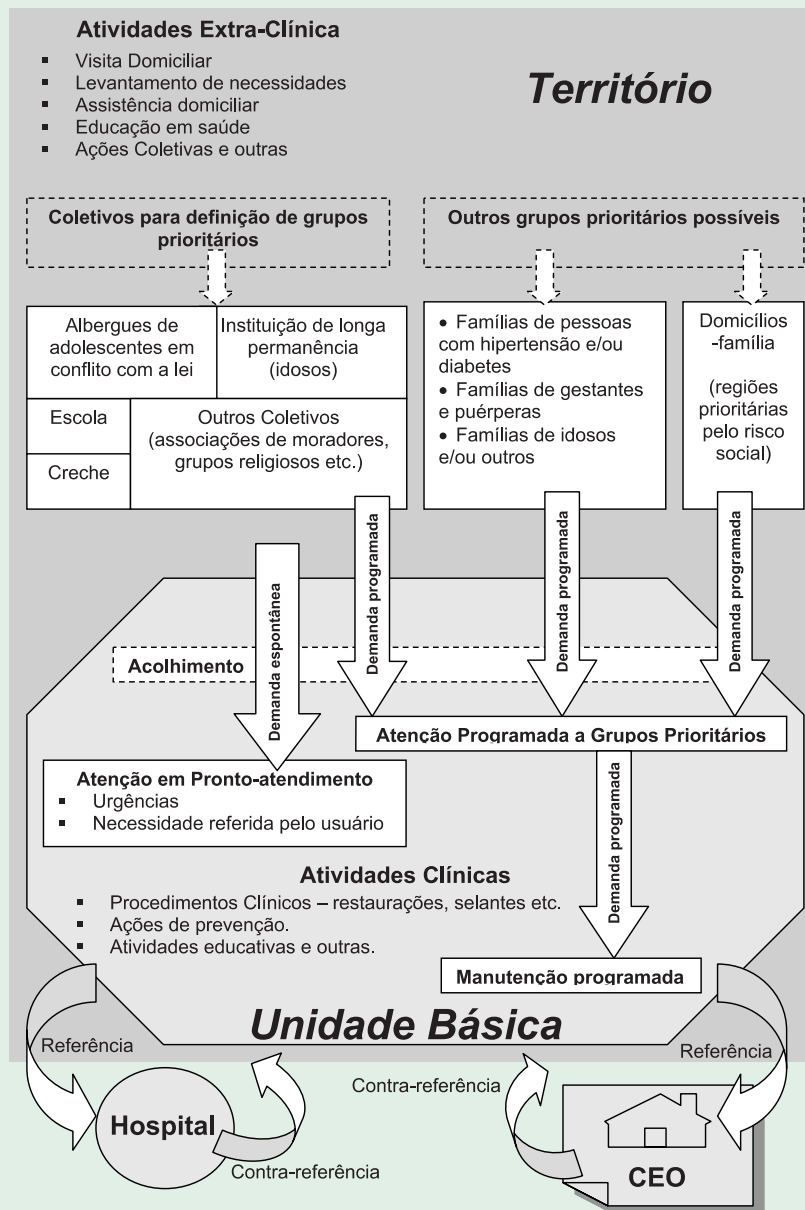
Atividades Extra-Clínica
- Visita Domiciliar
- Levantamento de necessidades
- Assistência domiciliar
- Educação em saúde
- Ações Coletivas e outras

Território

Coletivos para definição de grupos prioritários

Outros grupos prioritários possíveis

| Albergues de adolescentes em conflito com a lei | Instituição de longa permanência (idosos) |
|---|---|
| Escola | Outros Coletivos (associações de moradores, grupos religiosos etc.) |
| Creche | |

- Famílias de pessoas com hipertensão e/ou diabetes
- Famílias de gestantes e puérperas
- Famílias de idosos e/ou outros

Domicílios -família

(regiões prioritárias pelo risco social)

Demanda programada

Demanda programada

Demanda programada

Demanda espontânea

Acolhimento

Atenção Programada a Grupos Prioritários

Atenção em Pronto-atendimento
- Urgências
- Necessidade referida pelo usuário

Demanda programada

Atividades Clínicas
- Procedimentos Clínicos – restaurações, selantes etc.
- Ações de prevenção.
- Atividades educativas e outras.

Manutenção programada

Unidade Básica

Referência

Referência

Contra-referência

Hospital

Contra-referência

CEO